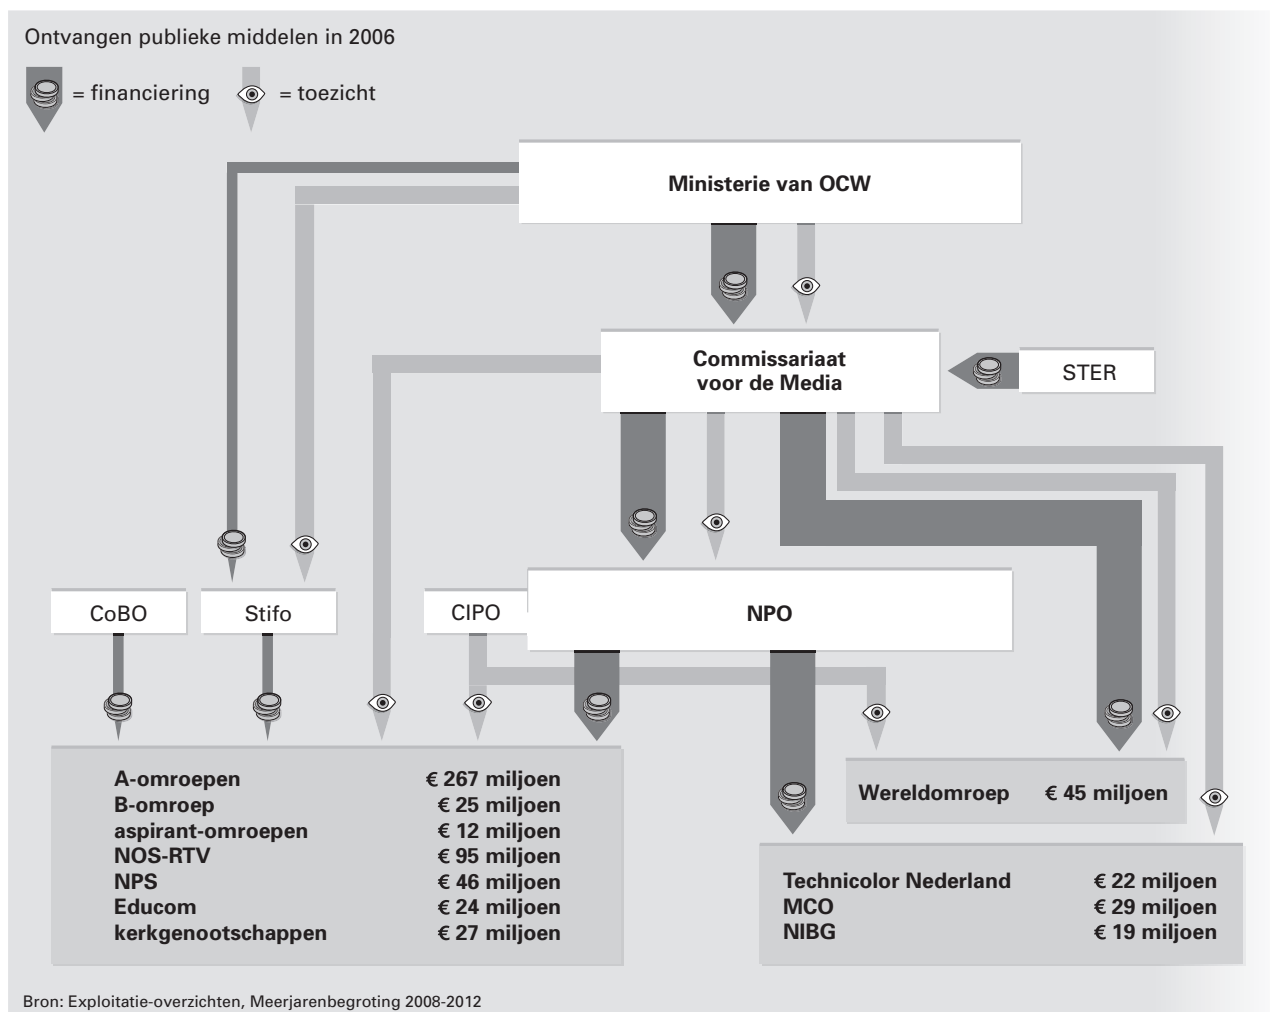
Ontvangen publieke middelen in 2006

= financiering = toezicht

Ministerie van OCW

Commissariaat voor de Media

STER

CoBO

Stifo

CIPO

NPO

| A-omroepen | € 267 miljoen |
|---|---|
| B-omroep | € 25 miljoen |
| aspirant-omroepen | € 12 miljoen |
| NOS-RTV | € 95 miljoen |
| NPS | € 46 miljoen |
| Educom | € 24 miljoen |
| kerkgenootschappen | € 27 miljoen |

Wereldomroep € 45 miljoen

| Technicolor Nederland | € 22 miljoen |
|---|---|
| MCO | € 29 miljoen |
| NIBG | € 19 miljoen |

Bron: Exploitatie-overzichten, Meerjarenbegroting 2008-2012